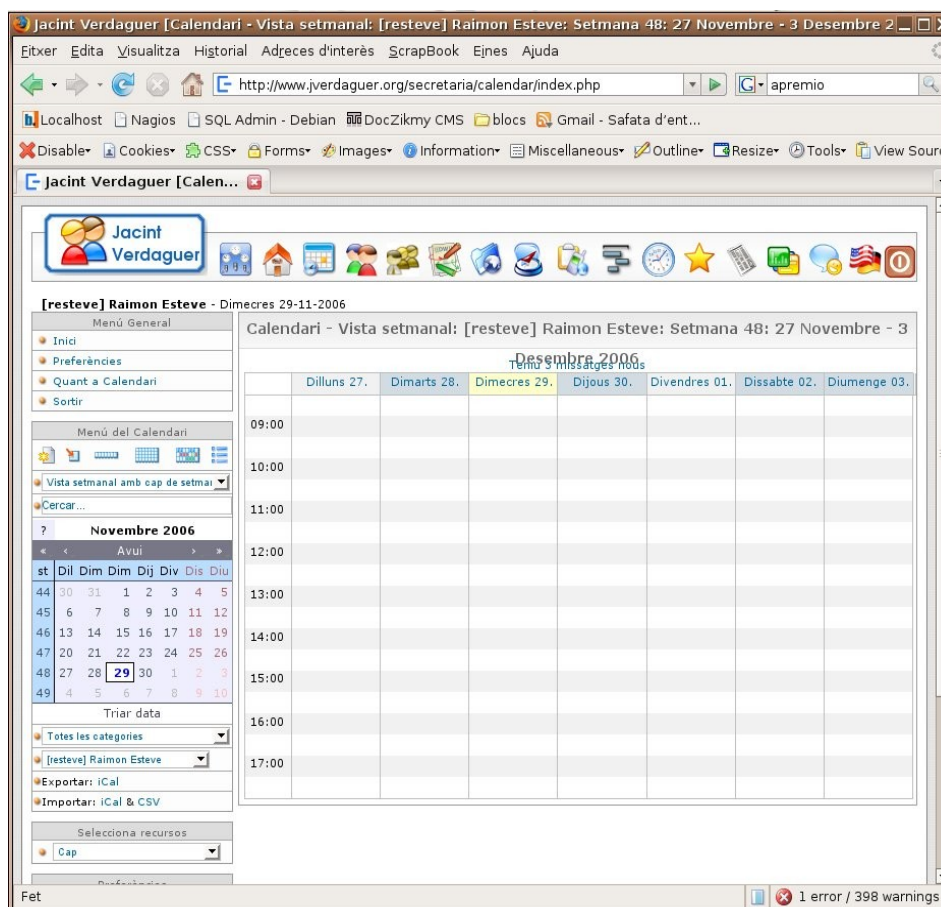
Jacint Verdaguer [Calendari - Vista setmanal: [resteve] Raimon Esteve: Setmana 48: 27 Novembre - 3 Desembre 2

Fitxer Edita Visualitza Historial Adreces d'interès ScrapBook Eines Ajuda

http://www.jverdaguer.org/secretaria/calendar/index.php

apremio

Localhost Nagios SQL Admin - Debian DocZikmy CMS blocs Gmail - Safata d'ent...

Disable Cookies CSS Forms Images Information Miscellaneous Outline Resize Tools View Sourc

Jacint Verdaguer [Calen...

Jacint Verdaguer

[resteve] Raimon Esteve - Dimecres 29-11-2006

Menú General
Inici
Preferències
Quant a Calendari
Sortir

Menú del Calendari

Vista setmanal amb cap de setma

Cercar...

? Novembre 2006
« ‹ Avui › »

| st | Dil | Dim | Dim | Dij | Div | Dis | Diu |
|---|---|---|---|---|---|---|---|
| 44 | 30 | 31 | 1 | 2 | 3 | 4 | 5 |
| 45 | 6 | 7 | 8 | 9 | 10 | 11 | 12 |
| 46 | 13 | 14 | 15 | 16 | 17 | 18 | 19 |
| 47 | 20 | 21 | 22 | 23 | 24 | 25 | 26 |
| 48 | 27 | 28 | 29 | 30 | 1 | 2 | 3 |
| 49 | 4 | 5 | 6 | 7 | 8 | 9 | 10 |

Triar data

Totes les categories

[resteve] Raimon Esteve

Exportar: iCal

Importar: iCal & CSV

Selecciona recursos

Cap

Preferències

Calendari - Vista setmanal: [resteve] Raimon Esteve: Setmana 48: 27 Novembre - 3 Desembre 2006

Teniu 3 missatges nous

| | Dilluns 27. | Dimarts 28. | Dimecres 29. | Dijous 30. | Divendres 01. | Dissabte 02. | Diumenge 03. |
|---|---|---|---|---|---|---|---|
| 09:00 | | | | | | | |
| 10:00 | | | | | | | |
| 11:00 | | | | | | | |
| 12:00 | | | | | | | |
| 13:00 | | | | | | | |
| 14:00 | | | | | | | |
| 15:00 | | | | | | | |
| 16:00 | | | | | | | |
| 17:00 | | | | | | | |

Fet

1 error / 398 warnings